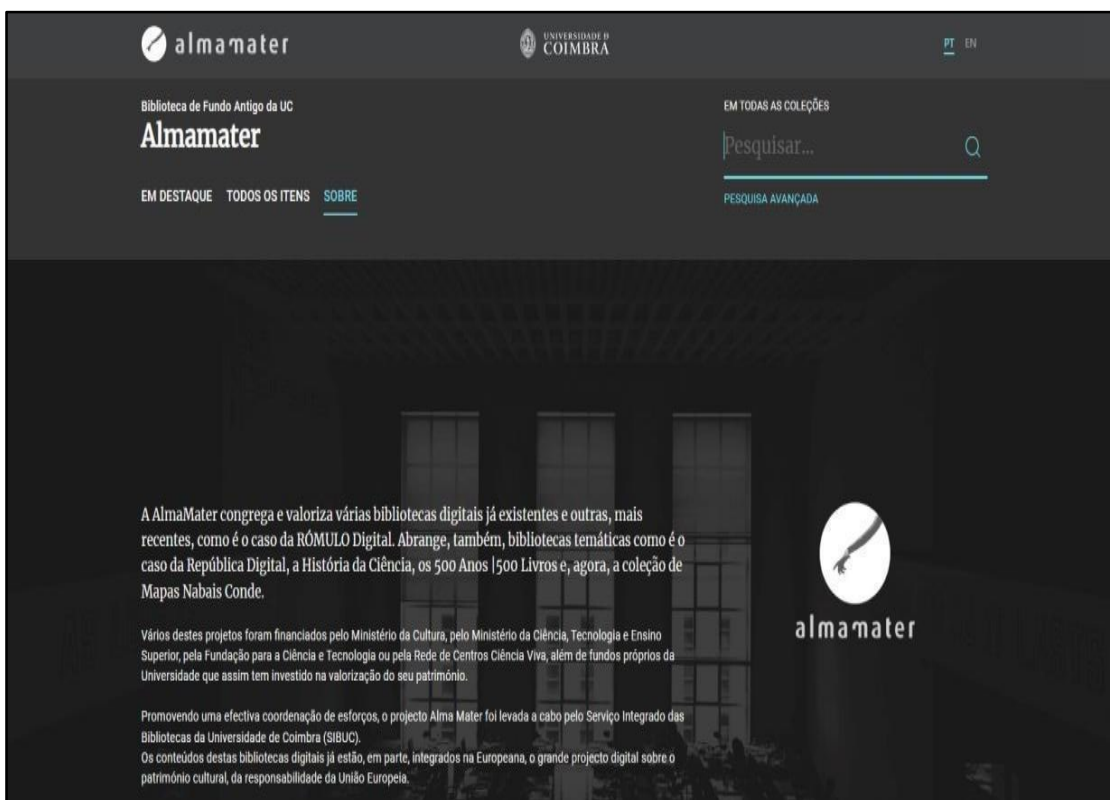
almamater

UNIVERSIDADE D COIMBRA

PT EN

Biblioteca de Fundo Antigo da UC

Almamater

EM DESTAQUE TODOS OS ITENS SOBRE

EM TODAS AS COLEÇÕES

Pesquisar...

PESQUISA AVANÇADA

A AlmaMater congrega e valoriza várias bibliotecas digitais já existentes e outras, mais recentes, como é o caso da RÓMULO Digital. Abrange, também, bibliotecas temáticas como é o caso da República Digital, a História da Ciência, os 500 Anos |500 Livros e, agora, a coleção de Mapas Nabais Conde.

Vários destes projetos foram financiados pelo Ministério da Cultura, pelo Ministério da Ciência, Tecnologia e Ensino Superior, pela Fundação para a Ciência e Tecnologia ou pela Rede de Centros Ciência Viva, além de fundos próprios da Universidade que assim tem investido na valorização do seu património.

Promovendo uma efectiva coordenação de esforços, o projecto Alma Mater foi levada a cabo pelo Serviço Integrado das Bibliotecas da Universidade de Coimbra (SIBUC).
Os conteúdos destas bibliotecas digitais já estão, em parte, integrados na Europeana, o grande projecto digital sobre o património cultural, da responsabilidade da União Europeia.

almamater